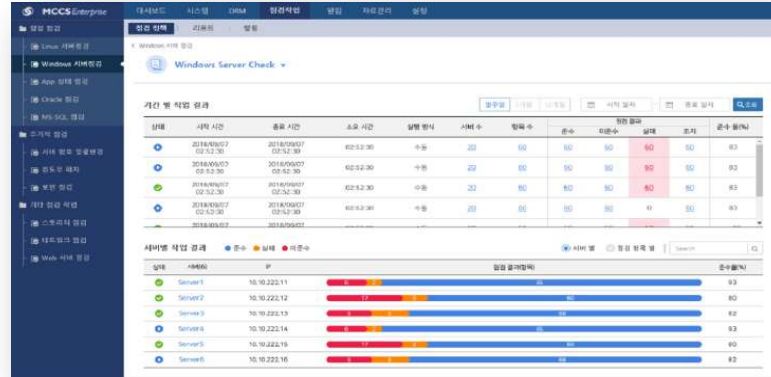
MCCS Enterprise

대시보드 시스템 CRM 점검작업 알림 자료관리 설정

점검 실행 리포트 웹링

정밀 점검
Linux 서버점검
Windows 서버점검
App 상태 점검
Oracle 점검
MS-SQL 점검
주기적 점검
서버 방우 모듈변경
윈도우 패치
보안 점검
개별 점검 작업
스토리지 점검
네트워크 점검
Web 서버 점검

< Windows 서버 점검

Windows Server Check

기간 별 작업 결과

일주일 1개월 3개월 시작 일자 ~ 종료 일자 조회

| 상태 | 시작 시간 | 종료 시간 | 소요 시간 | 실행 방식 | 서버 수 | 항목 수 | 준수 | 미준수 | 실패 | 조치 | 준수 율(%) |
|---|---|---|---|---|---|---|---|---|---|---|---|
| | 2018/09/07 02:52:30 | 2018/09/07 02:52:30 | 02:52:30 | 수동 | 20 | 60 | 60 | 60 | 60 | 60 | 83 |
| | 2018/09/07 02:52:30 | 2018/09/07 02:52:30 | 02:52:30 | 수동 | 20 | 60 | 60 | 60 | 60 | 60 | 83 |
| | 2018/09/07 02:52:30 | 2018/09/07 02:52:30 | 02:52:30 | 수동 | 20 | 60 | 60 | 60 | 60 | 60 | 83 |
| | 2018/09/07 02:52:30 | 2018/09/07 02:52:30 | 02:52:30 | 수동 | 20 | 60 | 60 | 60 | 0 | 60 | 83 |

서버별 작업 결과 ● 준수 ● 실패 ● 미준수

서버 별 점검 항목 별 Search

| 상태 | 서버명 | IP | 점검 결과(항목) | 준수율(%) |
|---|---|---|---|---|
| | Server1 | 10.10.222.11 | 6 2 85 | 93 |
| | Server2 | 10.10.222.12 | 17 2 60 | 80 |
| | Server3 | 10.10.222.13 | 8 3 68 | 82 |
| | Server4 | 10.10.222.14 | 6 2 85 | 93 |
| | Server5 | 10.10.222.15 | 17 2 60 | 80 |
| | Server6 | 10.10.222.16 | 8 3 68 | 82 |